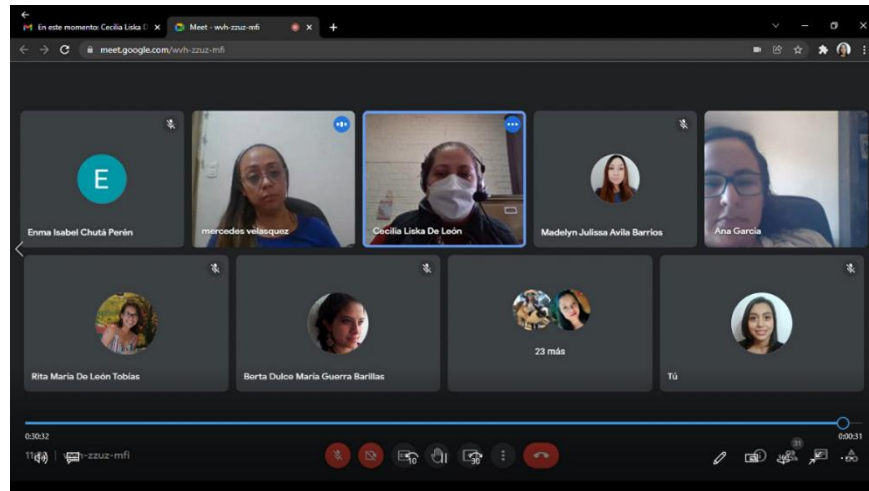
En este momento: Cecilia Liska D ×
Meet - wvh-zzuz-mfi ×
+
meet.google.com/wvh-zzuz-mfi

E
Enma Isabel Chutá Perén
mercedes velasquez
Cecilia Liska De León
Madelyn Julissa Avila Barrios
Ana Garcia
Rita Maria De León Tobías
Berta Dulce María Guerra Barillas
23 más
Tú

0:30:32
0:00:31
11 -zzuz-mfi
10
30
31